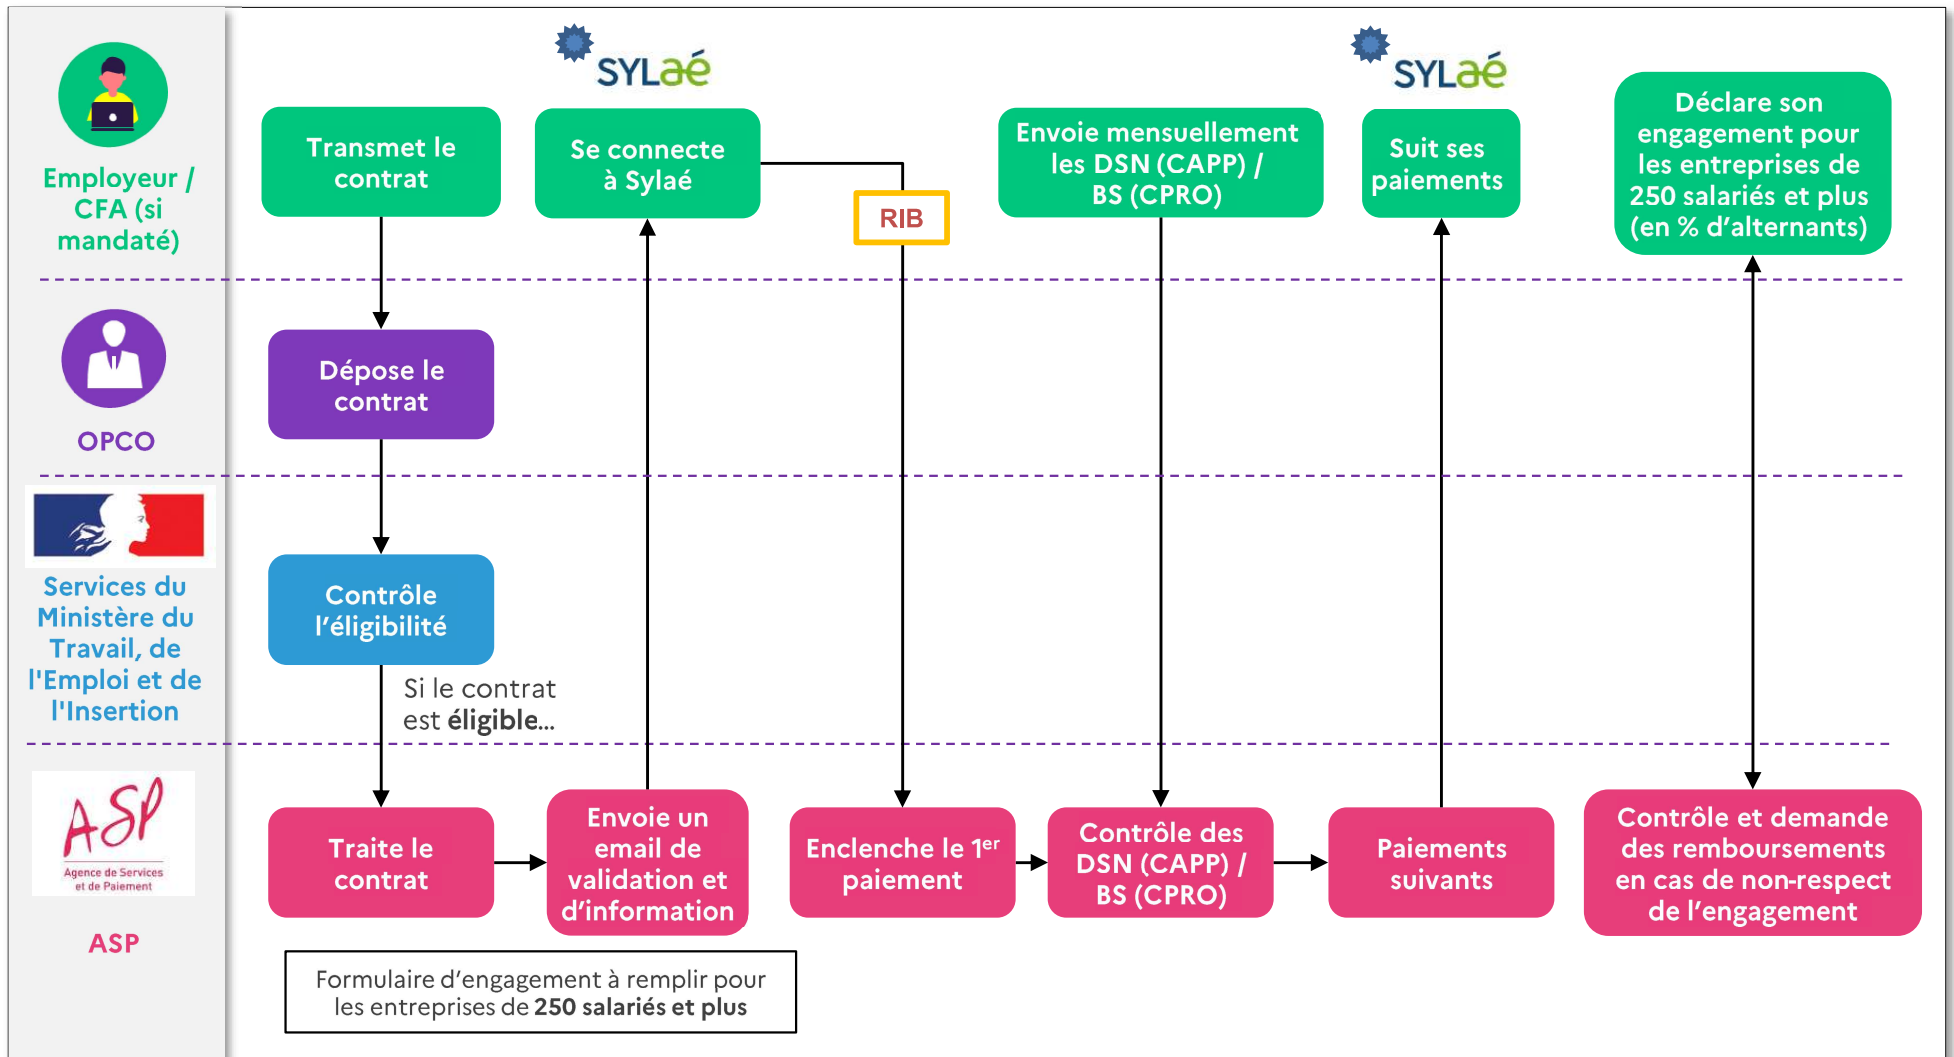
Employeur / CFA (si mandaté)

OPCO

Services du Ministère du Travail, de l'Emploi et de l'Insertion

ASP
Agence de Services et de Paiement

ASP

SYLaé

SYLaé

Transmet le contrat

Se connecte à Sylaé

RIB

Envoie mensuellement les DSN (CAPP) / BS (CPRO)

Suit ses paiements

Déclare son engagement pour les entreprises de 250 salariés et plus (en % d'alternants)

Dépose le contrat

Contrôle l'éligibilité

Si le contrat est **éligible**…

Traite le contrat

Envoie un email de validation et d'information

Enclenche le 1$^{er}$ paiement

Contrôle des DSN (CAPP) / BS (CPRO)

Paiements suivants

Contrôle et demande des remboursements en cas de non-respect de l'engagement

Formulaire d'engagement à remplir pour les entreprises de **250 salariés et plus**